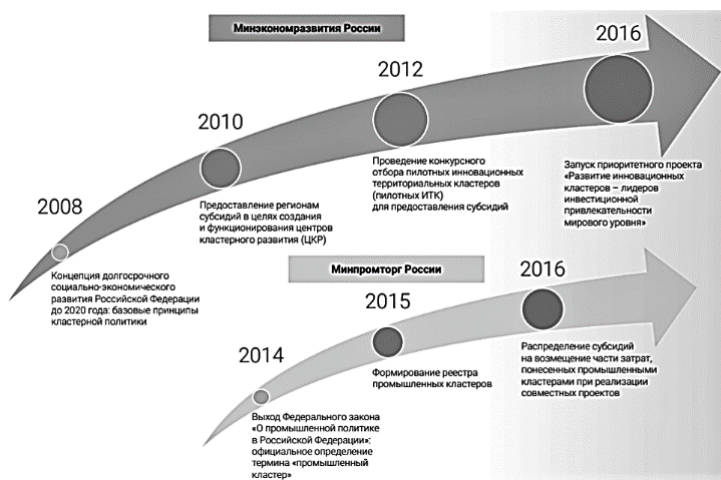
Минэкономразвития России

2008

Концепция долгосрочного социально-экономического развития Российской Федерации до 2020 года: базовые принципы кластерной политики

2010

Предоставление регионам субсидий в целях создания и функционирования центров кластерного развития (ЦКР)

2012

Проведение конкурсного отбора пилотных инновационных территориальных кластеров (пилотных ИТК) для предоставления субсидий

2016

Запуск приоритетного проекта «Развитие инновационных кластеров – лидеров инвестиционной привлекательности мирового уровня»

Минпромторг России

2014

Выход Федерального закона «О промышленной политике в Российской Федерации»: официальное определение термина «промышленный кластер»

2015

Формирование реестра промышленных кластеров

2016

Распределение субсидий на возмещение части затрат, понесенных промышленными кластерами при реализации совместных проектов